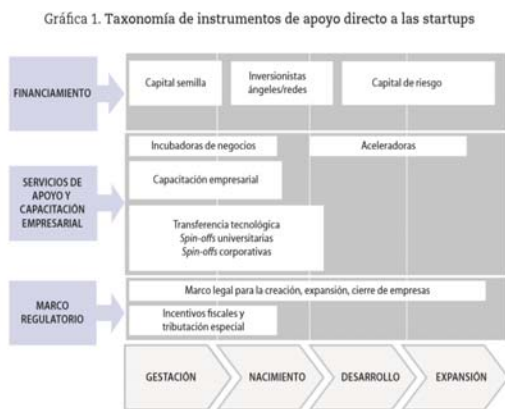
Gráfica 1. Taxonomía de instrumentos de apoyo directo a las startups

FINANCIAMIENTO

Capital semilla

Inversionistas ángeles/redes

Capital de riesgo

SERVICIOS DE APOYO Y CAPACITACIÓN EMPRESARIAL

Incubadoras de negocios

Aceleradoras

Capacitación empresarial

Transferencia tecnológica
Spin-offs universitarias
Spin-offs corporativas

MARCO REGULATORIO

Marco legal para la creación, expansión, cierre de empresas

Incentivos fiscales y tributación especial

GESTACIÓN

NACIMIENTO

DESARROLLO

EXPANSIÓN